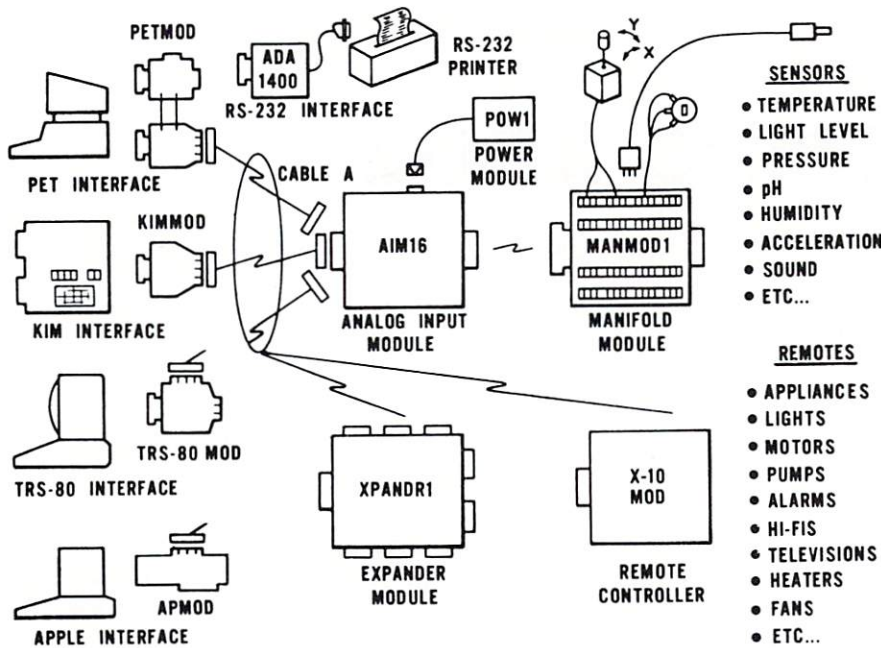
PETMOD

ADA 1400

RS-232 INTERFACE

RS-232 PRINTER

Y

X

SENSORS

• TEMPERATURE
• LIGHT LEVEL
• PRESSURE
• pH
• HUMIDITY
• ACCELERATION
• SOUND
• ETC...

POW1

POWER MODULE

PET INTERFACE

CABLE A

KIMMOD

AIM16

MANMOD1

KIM INTERFACE

ANALOG INPUT MODULE

MANIFOLD MODULE

REMOTES

• APPLIANCES
• LIGHTS
• MOTORS
• PUMPS
• ALARMS
• HI-FIS
• TELEVISIONS
• HEATERS
• FANS
• ETC...

TRS-80 MOD

TRS-80 INTERFACE

XPANDR1

X-10 MOD

EXPANDER MODULE

REMOTE CONTROLLER

APMOD

APPLE INTERFACE